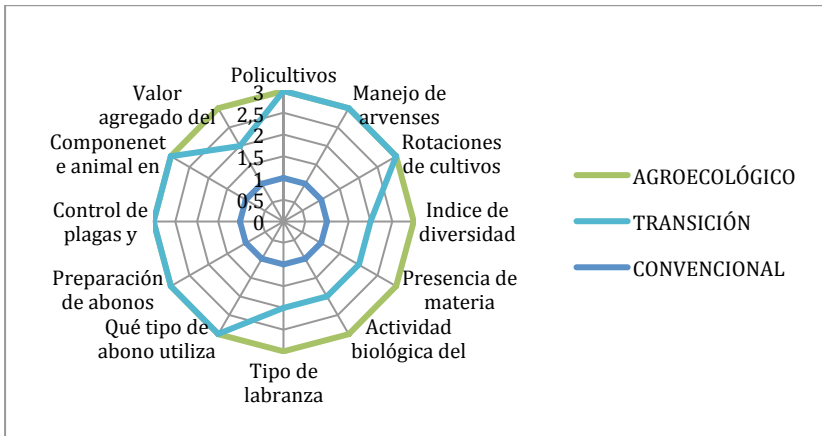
Policultivos
3
2,5
2
1,5
1
0,5
0
Manejo de arvenses
Rotaciones de cultivos
Indice de diversidad
Presencia de materia
Actividad biológica del
Tipo de labranza
Qué tipo de abono utiliza
Preparación de abonos
Control de plagas y
Componenet e animal en
Valor agregado del

AGROECOLÓGICO
TRANSICIÓN
CONVENCIONAL